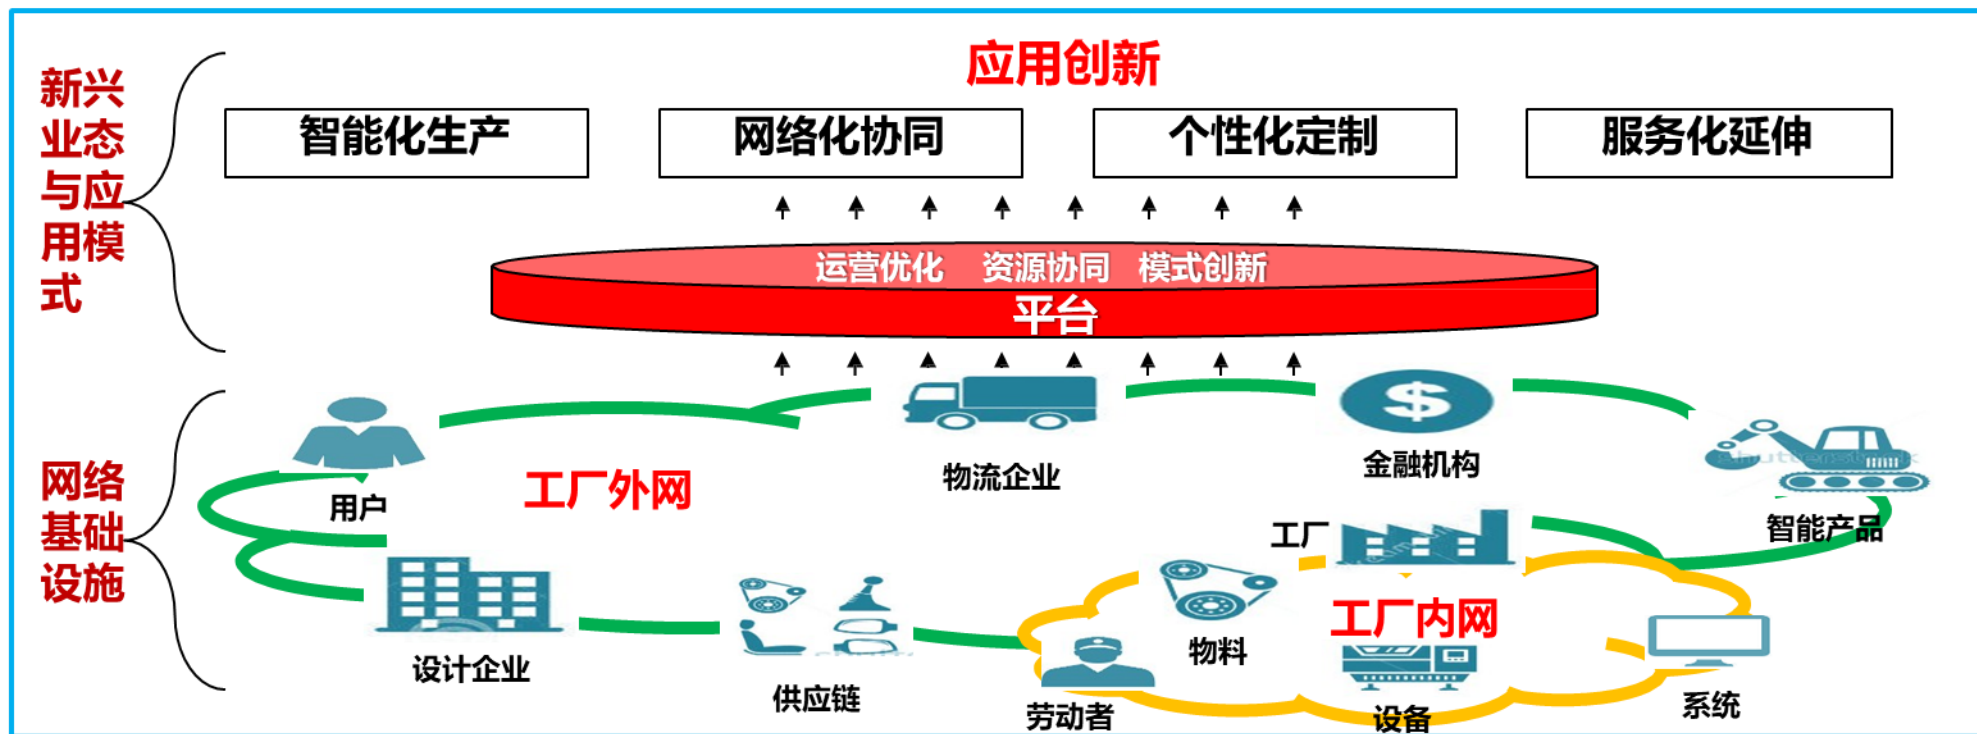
新兴业态与应用模式

应用创新

智能化生产

网络化协同

个性化定制

服务化延伸

运营优化 资源协同 模式创新

平台

网络基础

用户

工厂外网

物流企业

金融机构

智能产品

工厂

设计企业

供应链

物料

工厂内网

劳动者

设备

系统